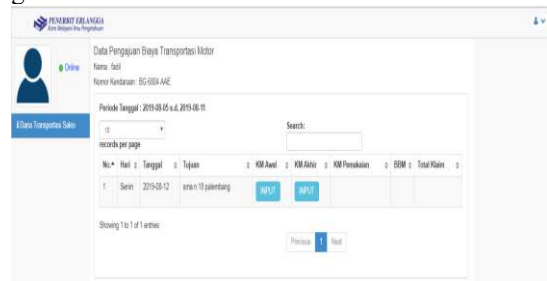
g

PENERBIT ERLANGGA
Kami Belajar Ilmu Pengetahuan

Online

Dana Transportasi Sales

Data Pengajuan Biaya Transportasi Motor
Nama : fadil
Nomor Kendaraan : BG-6804-AAE

Periode Tanggal : 2019-08-05 s.d. 2019-08-11

10
records per page

Search:

| No. | Hari | Tanggal | Tujuan | KM Awal | KM Akhir | KM Penukaran | BBM | Total Klaim |
|---|---|---|---|---|---|---|---|---|
| 1 | Senin | 2019-08-12 | sma n 18 palembang | INPUT | INPUT | | | |

Showing 1 to 1 of 1 entries

Previous 1 Next